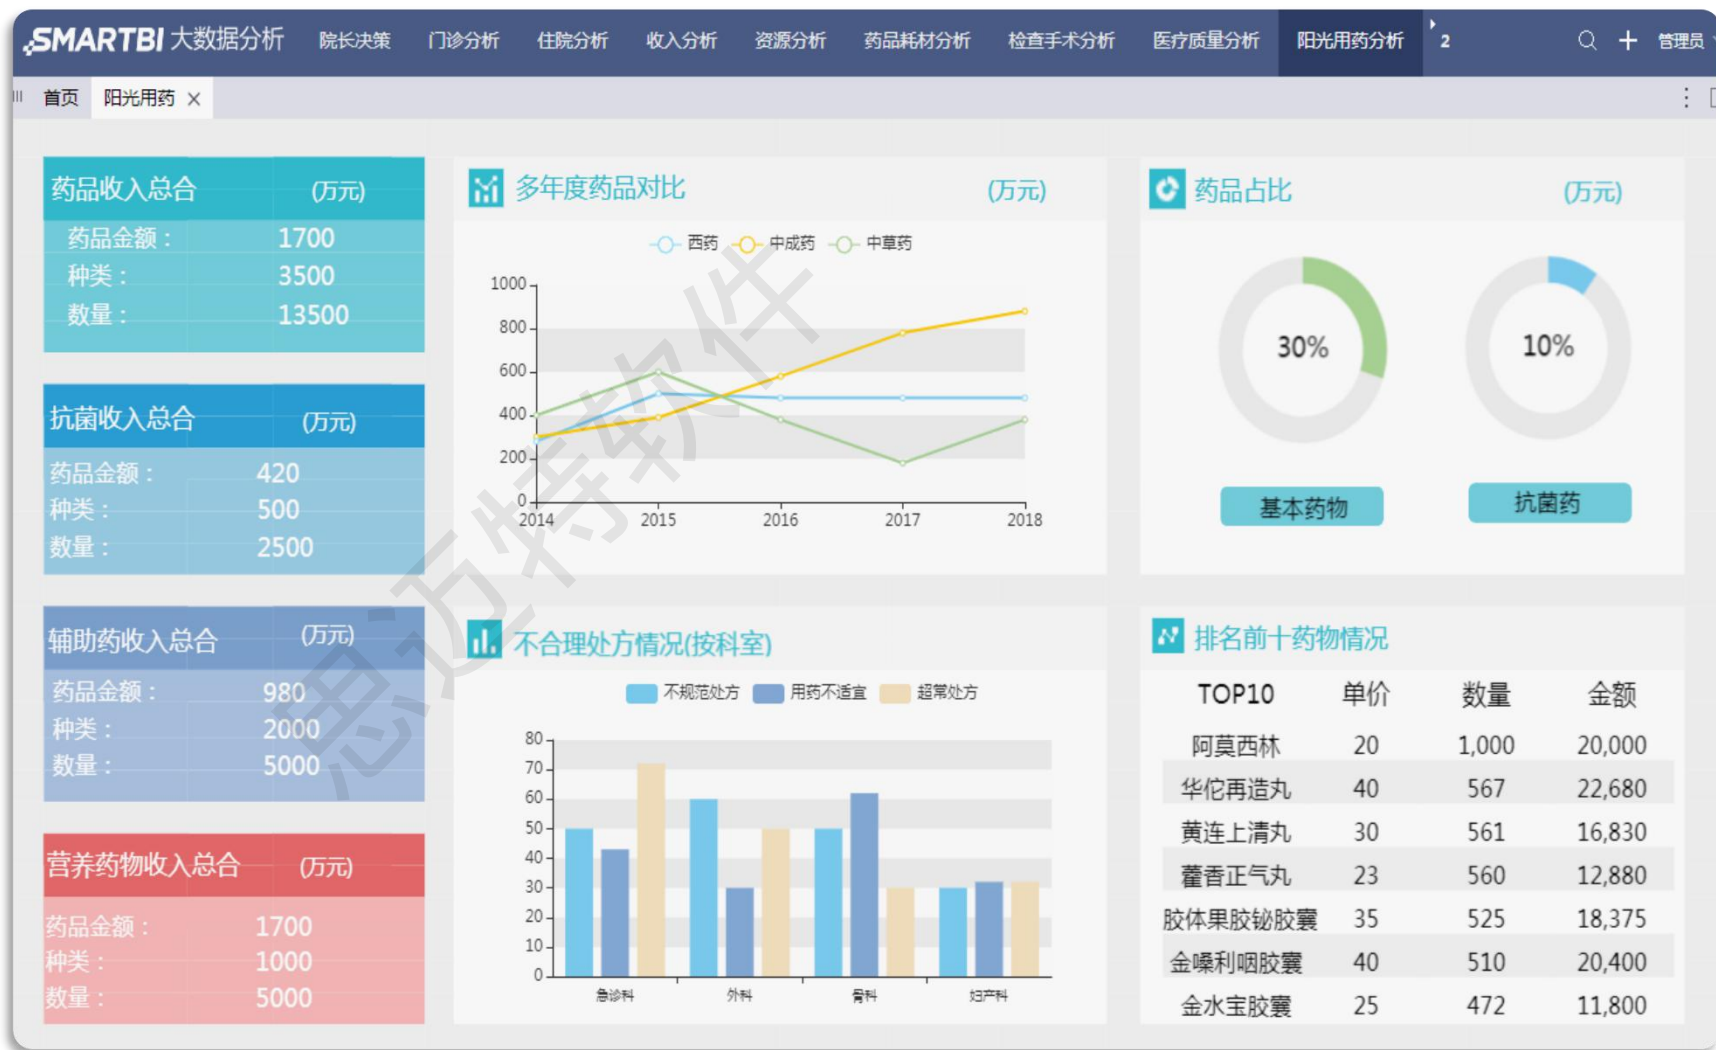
SMARTBI 大数据分析 院长决策 门诊分析 住院分析 收入分析 资源分析 药品耗材分析 检查手术分析 医疗质量分析 阳光用药分析 2 管理员

首页 阳光用药 ×

药品收入总合 (万元)
药品金额： 1700
种类： 3500
数量： 13500

抗菌收入总合 (万元)
药品金额： 420
种类： 500
数量： 2500

辅助药收入总合 (万元)
药品金额： 980
种类： 2000
数量： 5000

营养药物收入总合 (万元)
药品金额： 1700
种类： 1000
数量： 5000

多年度药品对比 (万元)
西药 中成药 中草药
1000
800
600
400
200
0
2014 2015 2016 2017 2018

药品占比 (万元)
30%
10%
基本药物
抗菌药

不合理处方情况(按科室)
不规范处方 用药不适宜 超常处方
80
70
60
50
40
30
20
10
0
急诊科 外科 骨科 妇产科

排名前十药物情况

| TOP10 | 单价 | 数量 | 金额 |
|---|---|---|---|
| 阿莫西林 | 20 | 1,000 | 20,000 |
| 华佗再造丸 | 40 | 567 | 22,680 |
| 黄连上清丸 | 30 | 561 | 16,830 |
| 藿香正气丸 | 23 | 560 | 12,880 |
| 胶体果胶铋胶囊 | 35 | 525 | 18,375 |
| 金嗓利咽胶囊 | 40 | 510 | 20,400 |
| 金水宝胶囊 | 25 | 472 | 11,800 |

思迈特软件